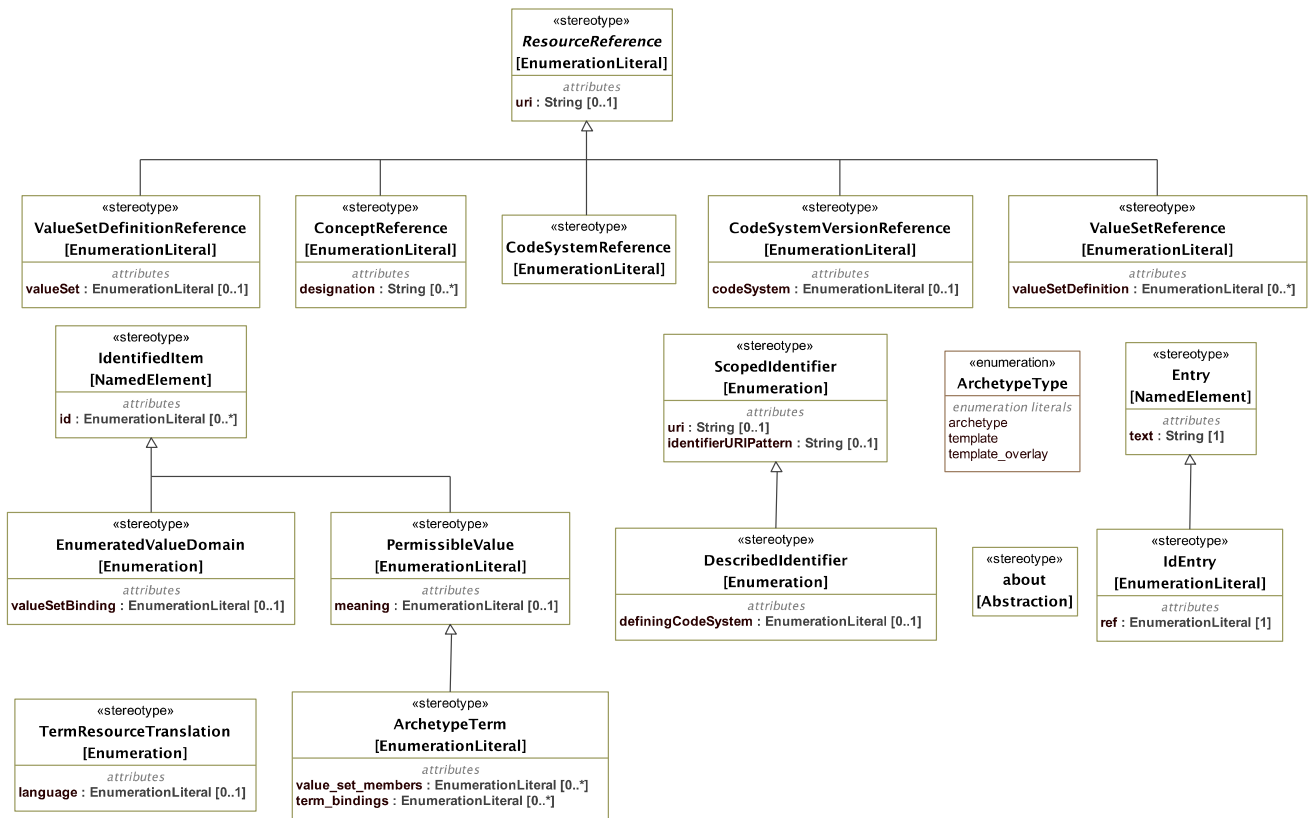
«stereotype»
*ResourceReference*
[EnumerationLiteral]
attributes
uri : String [0..1]

«stereotype»
ValueSetDefinitionReference
[EnumerationLiteral]
attributes
valueSet : EnumerationLiteral [0..1]

«stereotype»
ConceptReference
[EnumerationLiteral]
attributes
designation : String [0..*]

«stereotype»
CodeSystemReference
[EnumerationLiteral]

«stereotype»
CodeSystemVersionReference
[EnumerationLiteral]
attributes
codeSystem : EnumerationLiteral [0..1]

«stereotype»
ValueSetReference
[EnumerationLiteral]
attributes
valueSetDefinition : EnumerationLiteral [0..*]

«stereotype»
IdentifiedItem
[NamedElement]
attributes
id : EnumerationLiteral [0..*]

«stereotype»
ScopedIdentifier
[Enumeration]
attributes
uri : String [0..1]
identifierURIPattern : String [0..1]

«enumeration»
ArchetypeType
enumeration literals
archetype
template
template_overlay

«stereotype»
Entry
[NamedElement]
attributes
text : String [1]

«stereotype»
EnumeratedValueDomain
[Enumeration]
attributes
valueSetBinding : EnumerationLiteral [0..1]

«stereotype»
PermissibleValue
[EnumerationLiteral]
attributes
meaning : EnumerationLiteral [0..1]

«stereotype»
DescribedIdentifier
[Enumeration]
attributes
definingCodeSystem : EnumerationLiteral [0..1]

«stereotype»
about
[Abstraction]

«stereotype»
IdEntry
[EnumerationLiteral]
attributes
ref : EnumerationLiteral [1]

«stereotype»
TermResourceTranslation
[Enumeration]
attributes
language : EnumerationLiteral [0..1]

«stereotype»
ArchetypeTerm
[EnumerationLiteral]
attributes
value_set_members : EnumerationLiteral [0..*]
term_bindings : EnumerationLiteral [0..*]